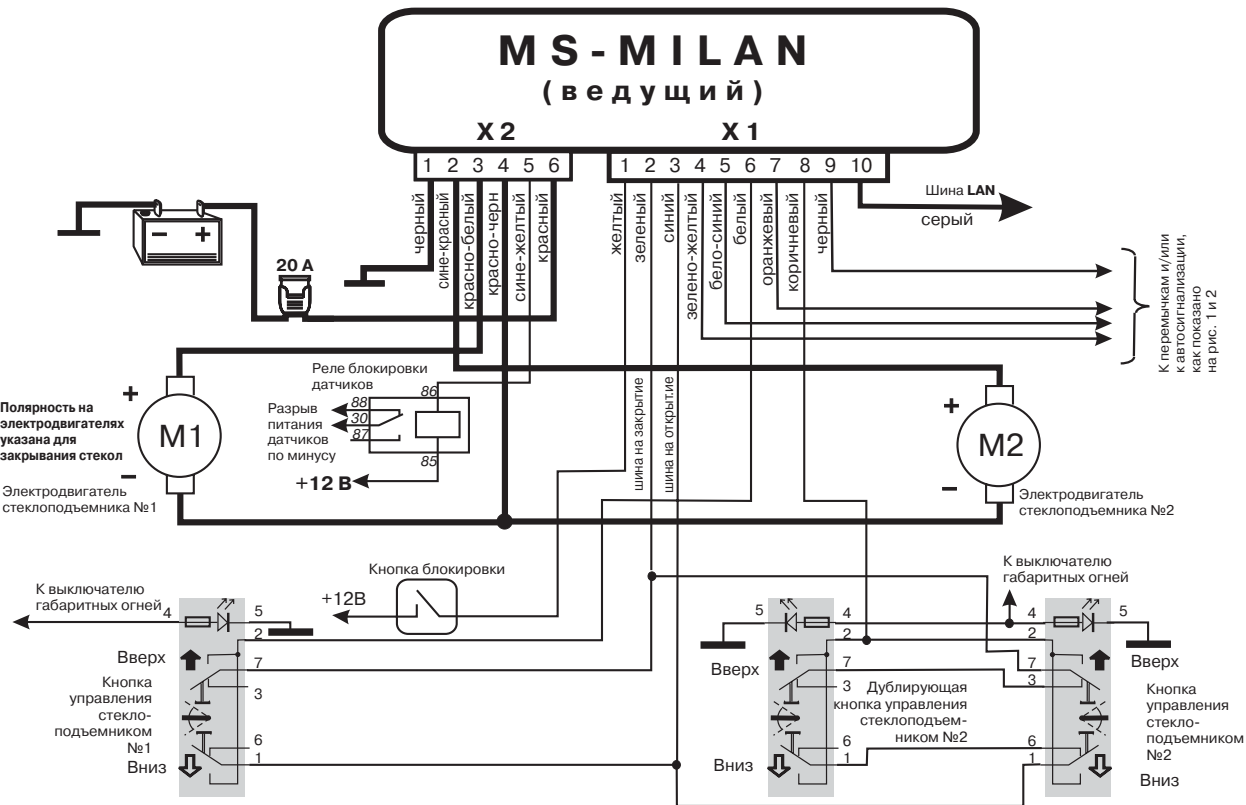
MS-MILAN
(ведущий)

X2

X1

1 2 3 4 5 6

1 2 3 4 5 6 7 8 9 10

черный
сине-красный
красно-белый
красно-черн
сине-желтый
красный

желтый
зеленый
синий
зелено-желтый
бело-синий
белый
оранжевый
коричневый
черный

Шина LAN
серый

К перемычкам и/или к автосигнализации, как показано на рис. 1 и 2

20 А

Реле блокировки датчиков

86
88
30
87
85

Разрыв питания датчиков по минусу

+12 В

Полярность на электродвигателях указана для закрывания стекол

+
M1
−

Электродвигатель стеклоподъемника №1

шина на закрытие
шина на открытие

+
M2
−

Электродвигатель стеклоподъемника №2

Кнопка блокировки

+12В

К выключателю габаритных огней

4 5
2
7
3
6
1

Вверх
Кнопка управления стекло-подъемником №1
Вниз

К выключателю габаритных огней

5 4
2
7
3
6
1

Вверх
Дублирующая кнопка управления стеклоподъем-ником №2
Вниз

4 5
2
7
3
6
1

Вверх
Кнопка управления стекло-подъемником №2
Вниз